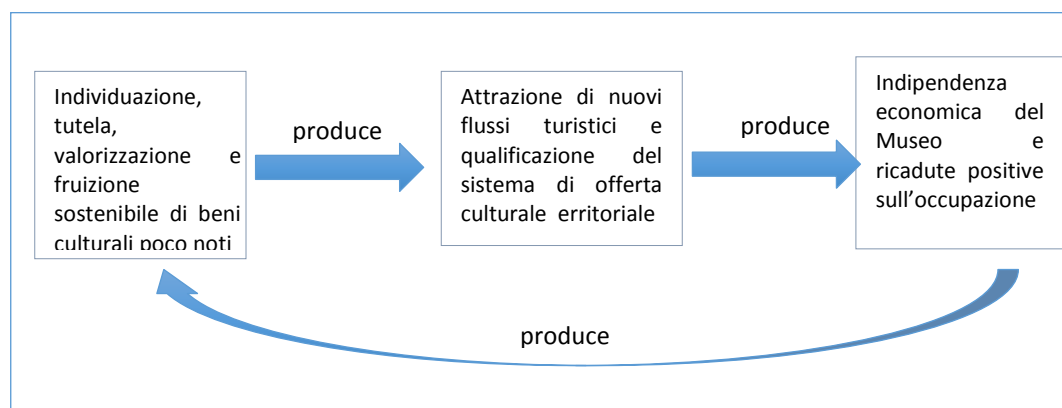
Individuazione, tutela, valorizzazione e fruizione sostenibile di beni culturali poco noti

produce

Attrazione di nuovi flussi turistici e qualificazione del sistema di offerta culturale erritoriale

produce

Indipendenza economica del Museo e ricadute positive sull’occupazione

produce